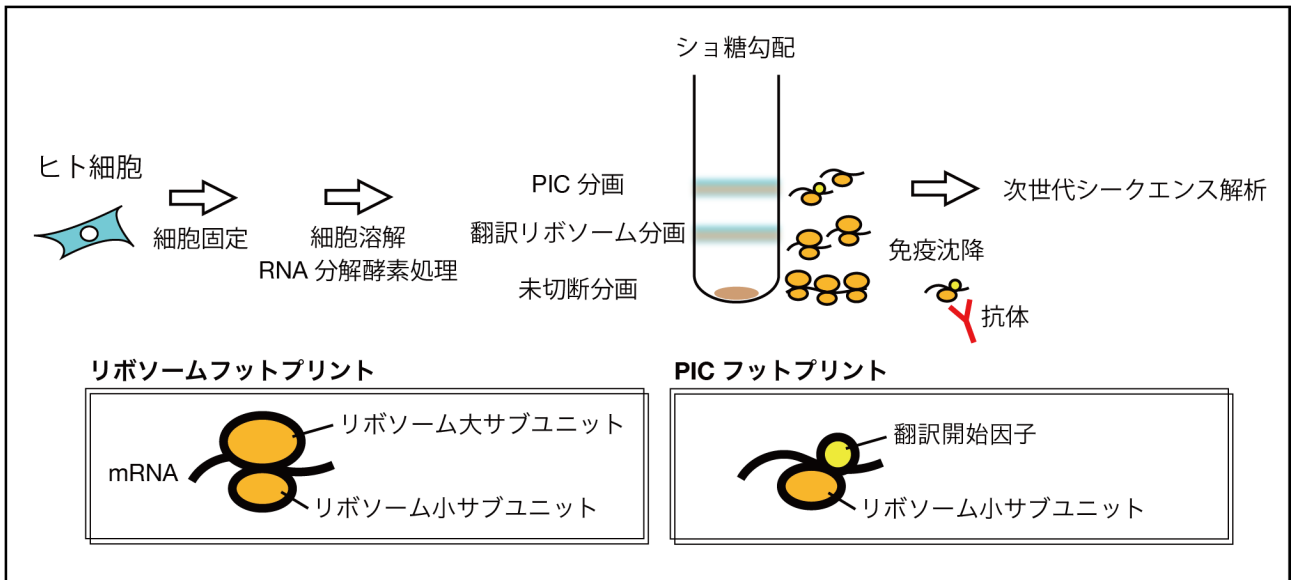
ショ糖勾配

ヒト細胞

細胞固定

細胞溶解
RNA 分解酵素処理

PIC 分画
翻訳リボソーム分画
未切断分画

次世代シークエンス解析

免疫沈降

抗体

リボソームフットプリント

リボソーム大サブユニット
mRNA
リボソーム小サブユニット

PIC フットプリント

翻訳開始因子
リボソーム小サブユニット